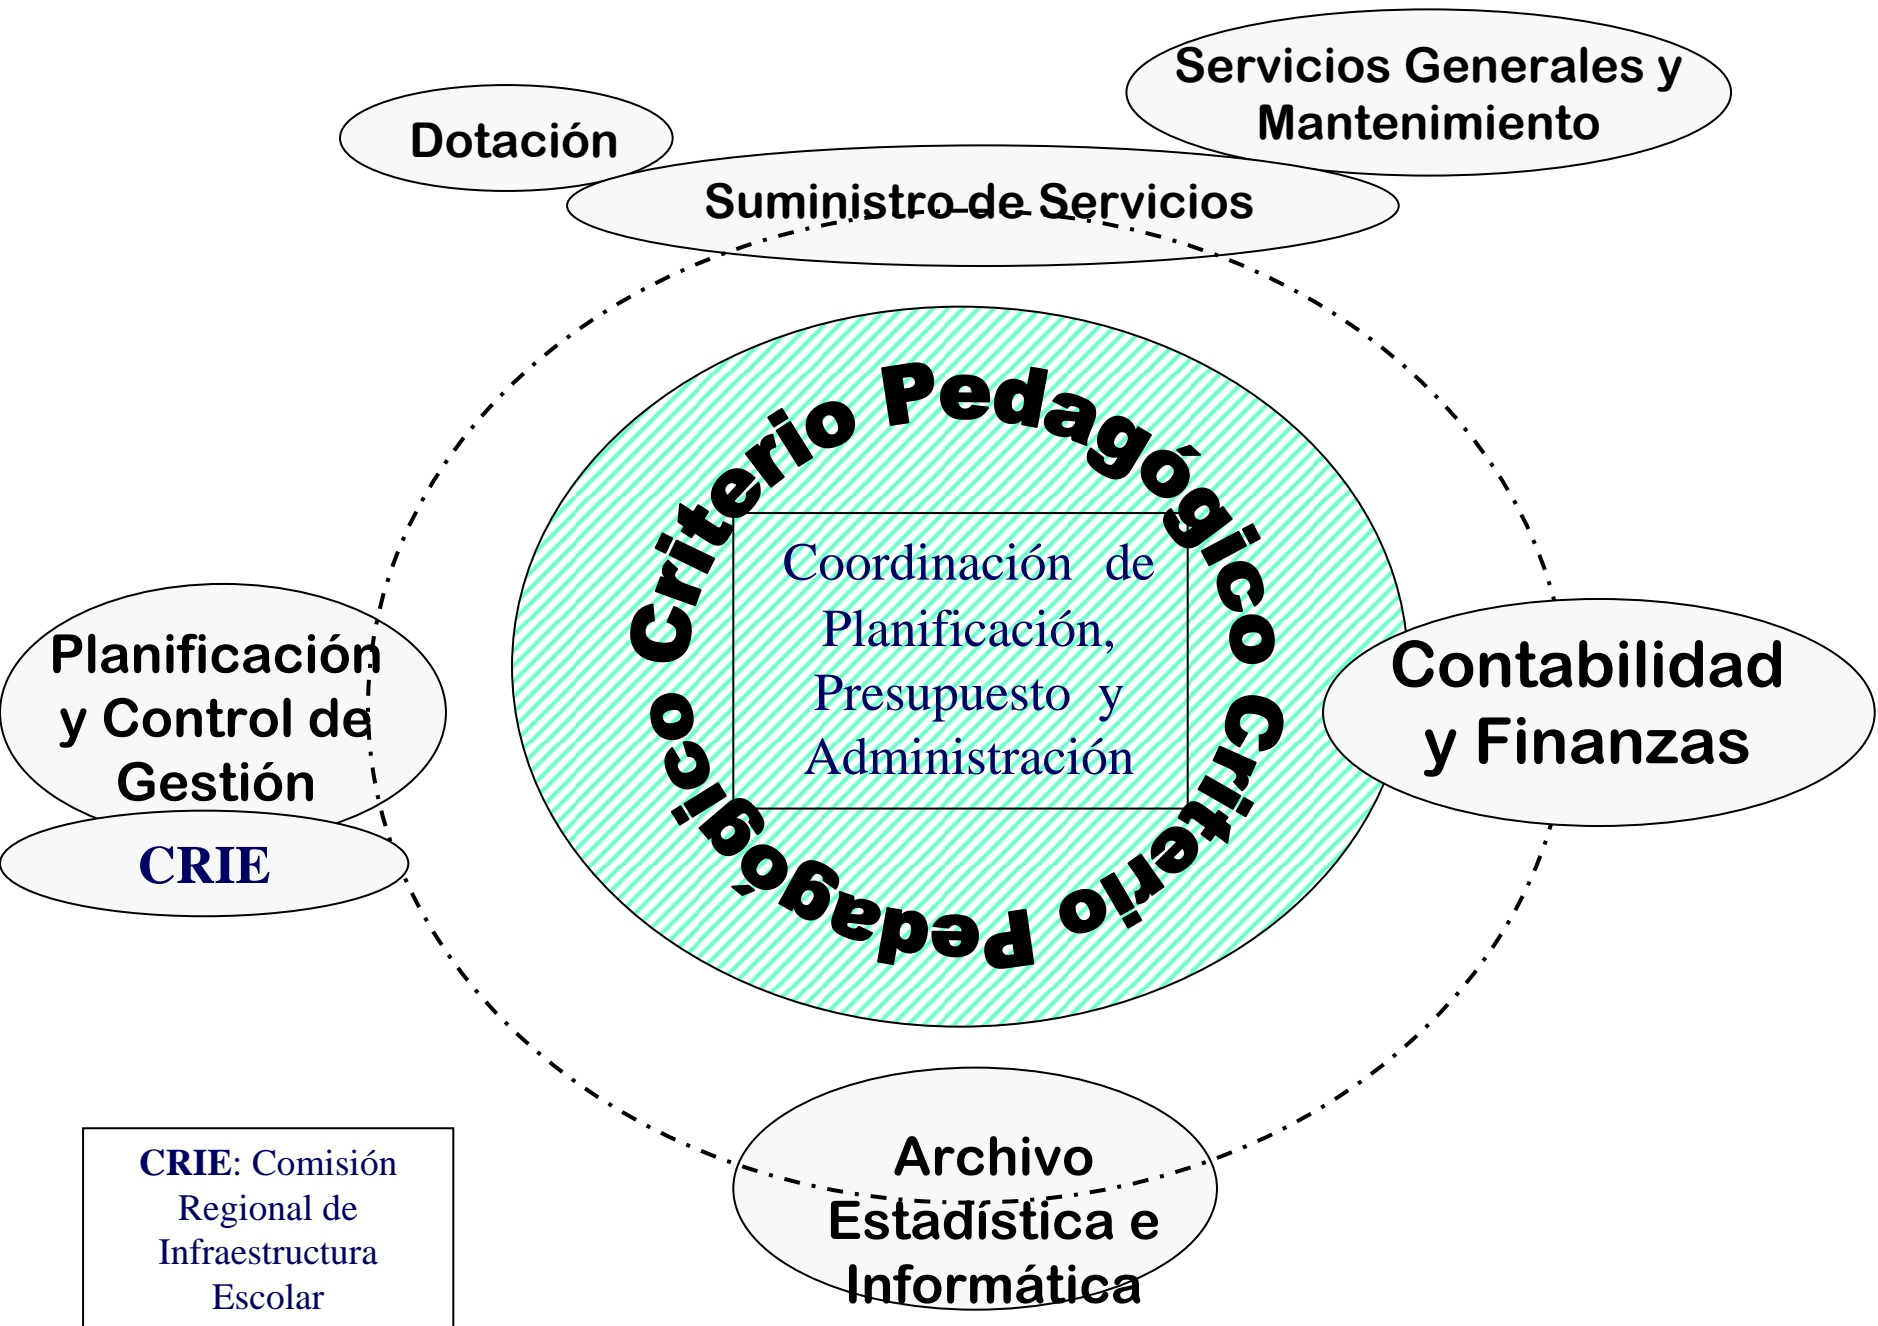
Servicios Generales y Mantenimiento

Dotación

Suministro de Servicios

Criterio Pedagógico Criterio Pedagógico

Coordinación de Planificación, Presupuesto y Administración

Planificación y Control de Gestión

CRIE

Contabilidad y Finanzas

Archivo Estadística e Informática

CRIE: Comisión Regional de Infraestructura Escolar